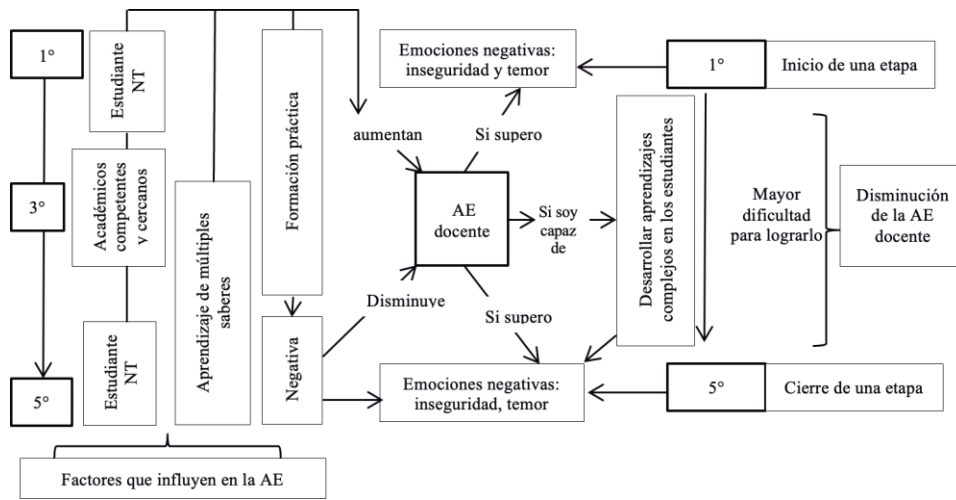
1°

3°

5°

Estudiante NT

Académicos competentes y cercanos

Estudiante NT

Aprendizaje de múltiples saberes

Formación práctica

Negativa

Factores que influyen en la AE

Emociones negativas: inseguridad y temor

aumentan

Si supero

AE docente

Si soy capaz de

Disminuye

Si supero

Emociones negativas: inseguridad, temor

Desarrollar aprendizajes complejos en los estudiantes

1°

Inicio de una etapa

Mayor dificultad para lograrlo

Disminución de la AE docente

5°

Cierre de una etapa